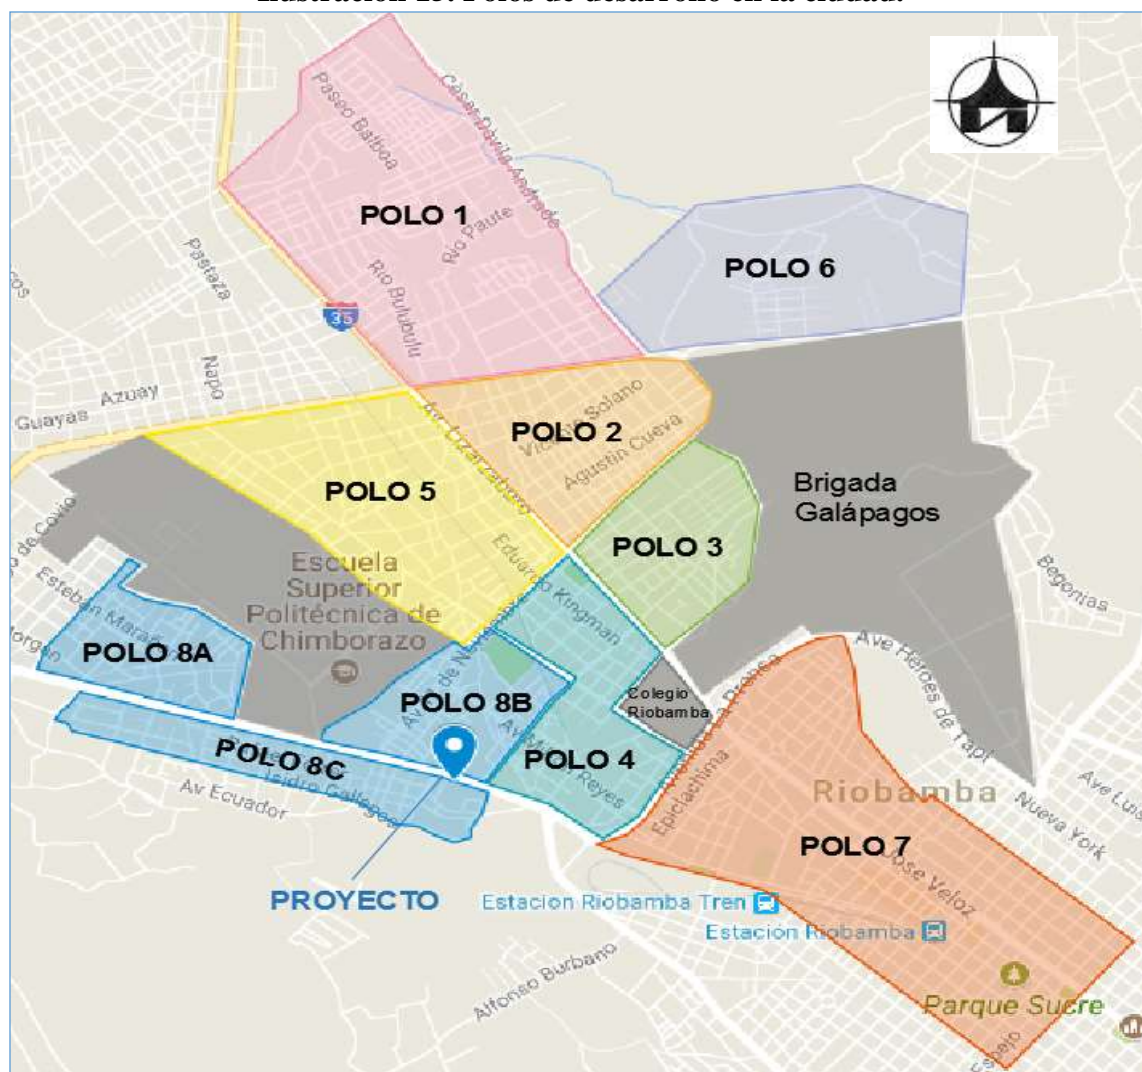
Ilustración 13: Polos de desarrollo en la ciudad.

POLO 1
POLO 6
POLO 2
POLO 5
POLO 3
Brigada Galápagos
Escuela Superior Politécnica de Chimborazo
POLO 8A
POLO 8B
POLO 8C
POLO 4
Colegio Riobamba
POLO 7
Riobamba
PROYECTO
Estacion Riobamba Tren
Estación Riobamba
Parque Sucre
Paseo Balboa
Cesar Davila Andrade
Rio Paute
Rio Bulubulu
Pastaza
35
Napo
Azuay
Guayas
Av Lizarzaburu
Vicente Solano
Agustin Cueva
Eduardo Kingman
Esteban Marañon
Morgan
de Covic
Av Ecuador
Isidro Gallegos
Av Reyes
Epiclachima
Jose Veloz
Ave Heroes de Tapi
Nueva York
Ave Luis
Begonias
Alfonso Burbano